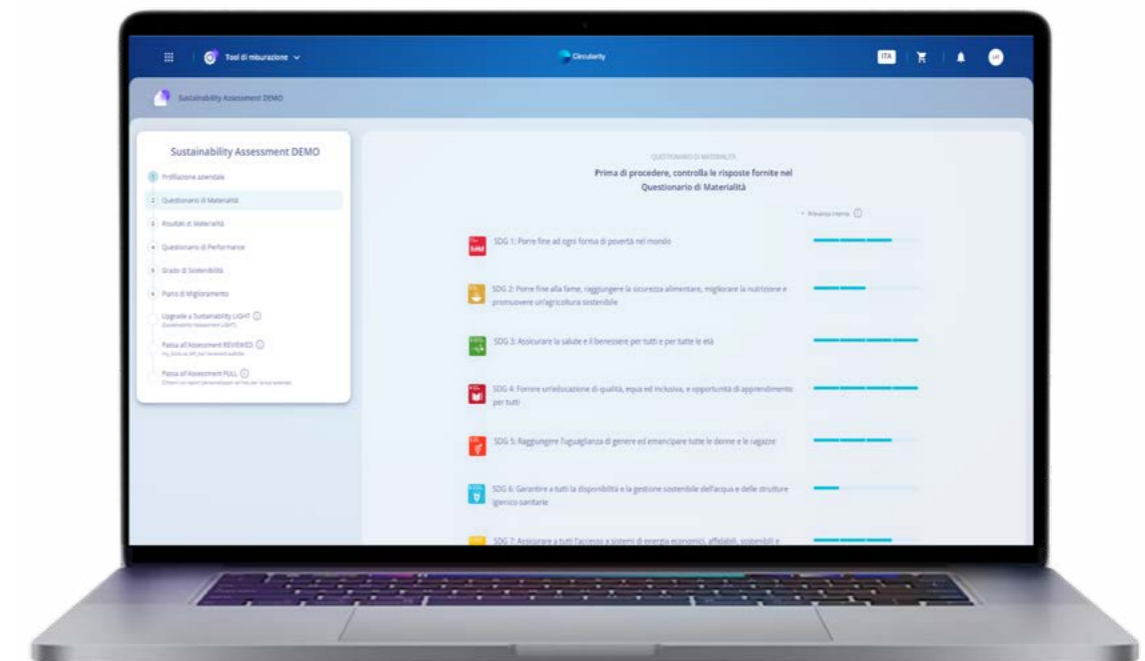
Tool di misurazione

Circularity

ITA

Sustainability Assessment DEMO

Sustainability Assessment DEMO

1 Profilazione aziendale

2 Questionario di Materialità

3 Risultati di Materialità

4 Questionario di Performance

5 Grado di Sostenibilità

6 Piano di Miglioramento

Upgrade a Sustainability LIGHT
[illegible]

Passa all'Assessment REVIEWED
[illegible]

Passa all'Assessment FULL
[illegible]

QUESTIONARIO DI MATERIALITÀ

Prima di procedere, controlla le risposte fornite nel Questionario di Materialità

Rilevanza interna

SDG 1: Porre fine ad ogni forma di povertà nel mondo

SDG 2: Porre fine alla fame, raggiungere la sicurezza alimentare, migliorare la nutrizione e promuovere un'agricoltura sostenibile

SDG 3: Assicurare la salute e il benessere per tutti e per tutte le età

SDG 4: Fornire un'educazione di qualità, equa ed inclusiva, e opportunità di apprendimento per tutti

SDG 5: Raggiungere l'uguaglianza di genere ed emancipare tutte le donne e le ragazze

SDG 6: Garantire a tutti la disponibilità e la gestione sostenibile dell'acqua e delle strutture igienico-sanitarie

SDG 7: Assicurare a tutti l'accesso a sistemi di energia economici, affidabili, sostenibili e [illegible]